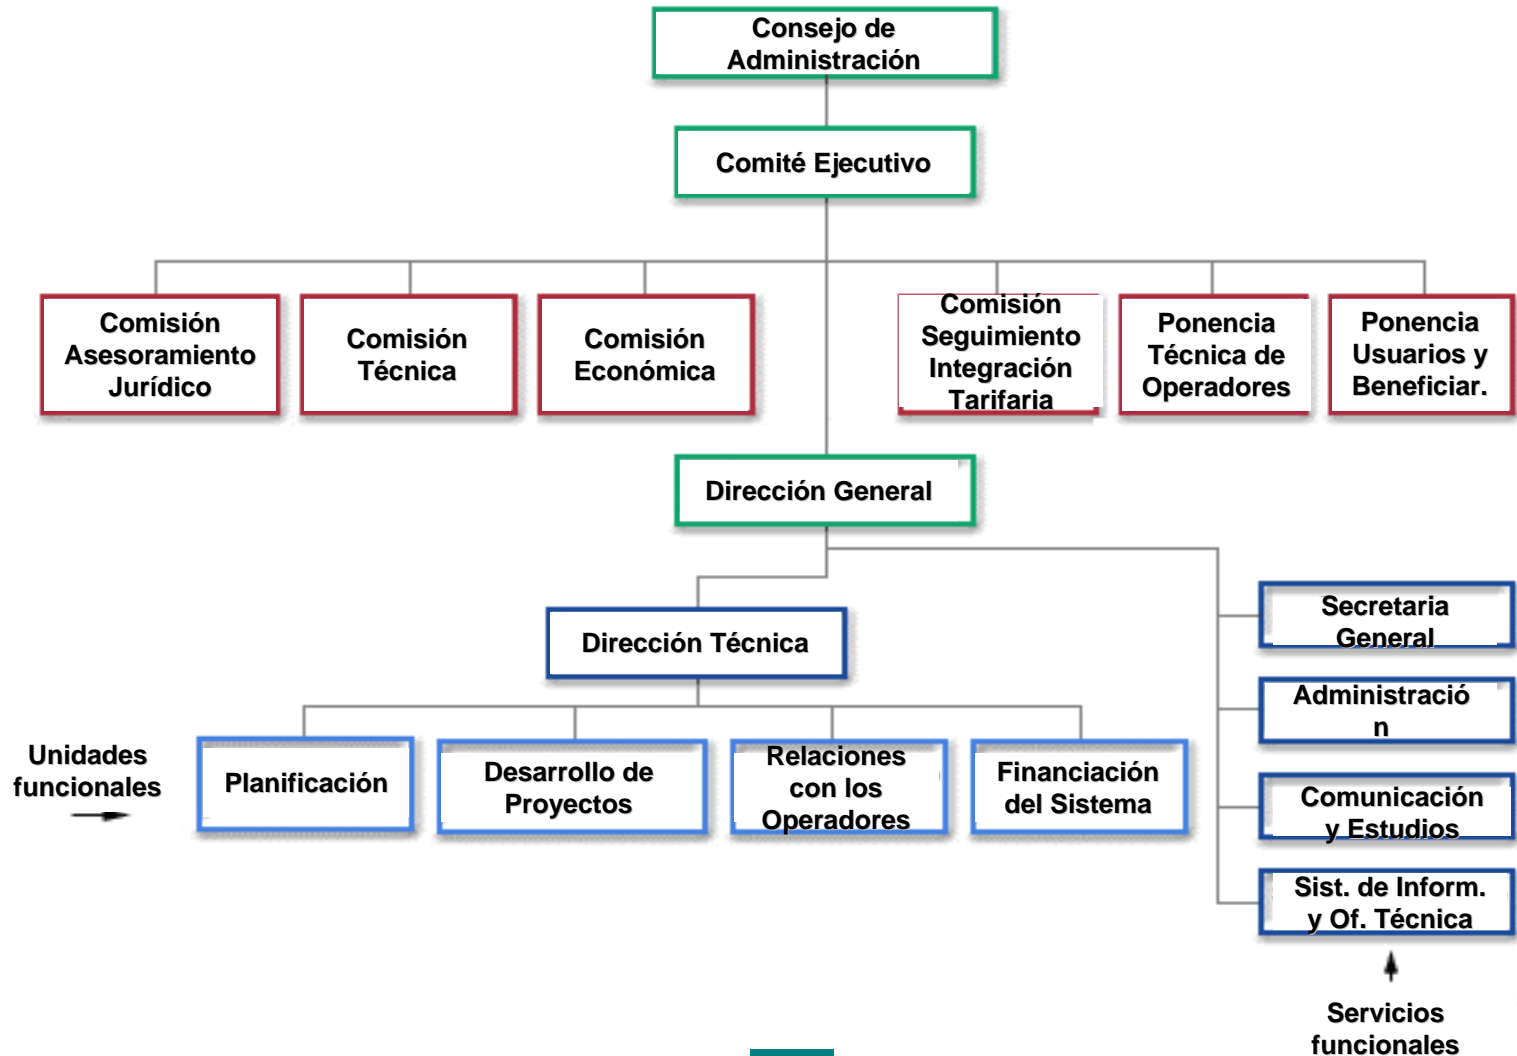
Consejo de Administración

Comité Ejecutivo

Comisión Asesoramiento Jurídico

Comisión Técnica

Comisión Económica

Comisión Seguimiento Integración Tarifaria

Ponencia Técnica de Operadores

Ponencia Usuarios y Beneficiar.

Dirección General

Dirección Técnica

Secretaria General

Administració n

Comunicación y Estudios

Sist. de Inform. y Of. Técnica

Unidades funcionales

Planificación

Desarrollo de Proyectos

Relaciones con los Operadores

Financiación del Sistema

Servicios funcionales